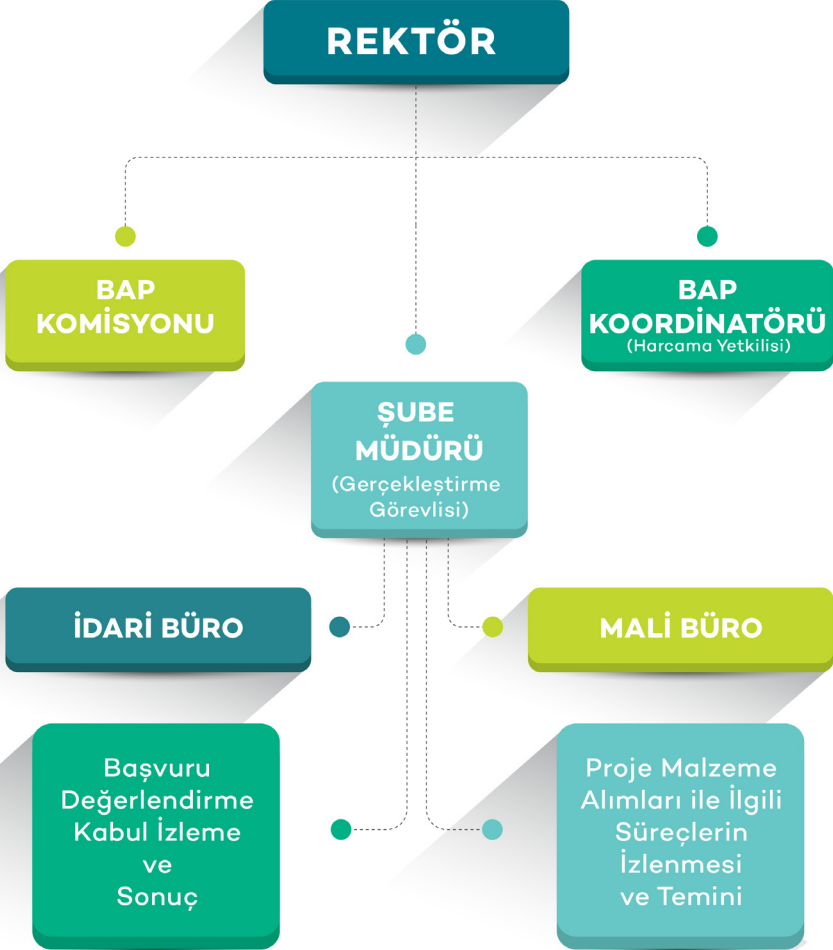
REKTÖR

BAP KOMİSYONU

BAP KOORDİNATÖRÜ (Harcama Yetkilisi)

ŞUBE MÜDÜRÜ (Gerçekleştirme Görevlisi)

İDARİ BÜRO

MALİ BÜRO

Başvuru Değerlendirme Kabul İzleme ve Sonuç

Proje Malzeme Alımları ile İlgili Süreçlerin İzlenmesi ve Temini